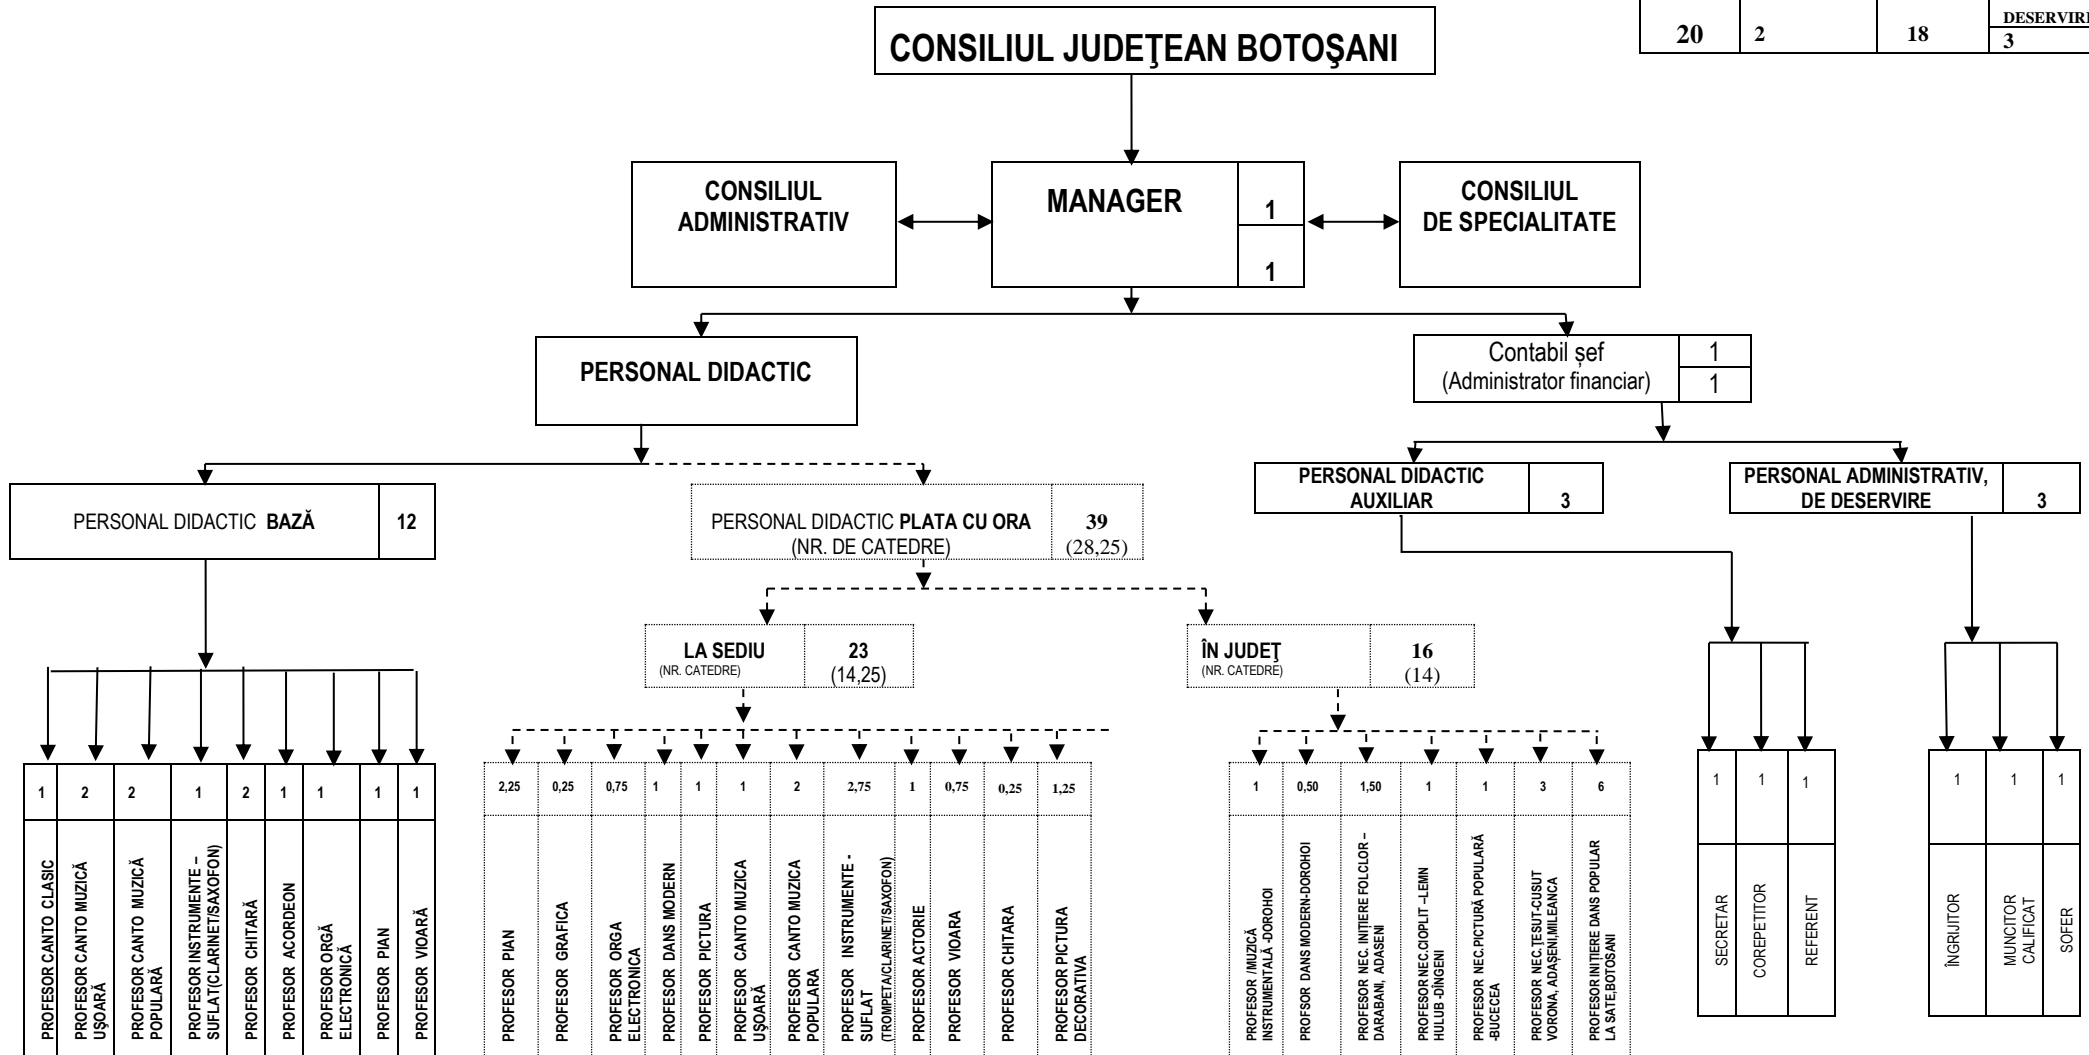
| 20 | 2 | 18 | DESERVIRE 3 |
|---|---|---|---|

CONSILIUL JUDEŢEAN BOTOŞANI

CONSILIUL ADMINISTRATIV

MANAGER 1 1

CONSILIUL DE SPECIALITATE

PERSONAL DIDACTIC

Contabil șef (Administrator financiar) 1 1

PERSONAL DIDACTIC BAZĂ 12

PERSONAL DIDACTIC PLATA CU ORA (NR. DE CATEDRE) 39 (28,25)

PERSONAL DIDACTIC AUXILIAR 3

PERSONAL ADMINISTRATIV, DE DESERVIRE 3

LA SEDIU (NR. CATEDRE) 23 (14,25)

ÎN JUDEŢ (NR. CATEDRE) 16 (14)

| 1 | 2 | 2 | 1 | 2 | 1 | 1 | 1 | 1 |
|---|---|---|---|---|---|---|---|---|
| PROFESOR CANTO CLASIC | PROFESOR CANTO MUZICĂ UŞOARĂ | PROFESOR CANTO MUZICĂ POPULARĂ | PROFESOR INSTRUMENTE - SUFLAT(CLARINET/SAXOFON) | PROFESOR CHITARĂ | PROFESOR ACORDEON | PROFESOR ORGĂ ELECTRONICĂ | PROFESOR PIAN | PROFESOR VIOARĂ |

| 2,25 | 0,25 | 0,75 | 1 | 1 | 1 | 2 | 2,75 | 1 | 0,75 | 0,25 | 1,25 |
|---|---|---|---|---|---|---|---|---|---|---|---|
| PROFESOR PIAN | PROFESOR GRAFICA | PROFESOR ORGA ELECTRONICA | PROFESOR DANS MODERN | PROFESOR PICTURA | PROFESOR CANTO MUZICA UŞOARĂ | PROFESOR CANTO MUZICA POPULARA | PROFESOR INSTRUMENTE - SUFLAT (TROMPETA/CLARINET/SAXOFON) | PROFESOR ACTORIE | PROFESOR VIOARA | PROFESOR CHITARA | PROFESOR PICTURA DECORATIVA |

| 1 | 0,50 | 1,50 | 1 | 1 | 3 | 6 |
|---|---|---|---|---|---|---|
| PROFESOR /MUZICĂ INSTRUMENTALĂ -DOROHOI | PROFSOR DANS MODERN-DOROHOI | PROFESOR NEC. INIȚIERE FOLCLOR - DARABANI, ADASENI | PROFESOR NEC.CIOPLIT –LEMN HULUB -DÎNGENI | PROFESOR NEC.PICTURĂ POPULARĂ -BUCECEA | PROFESOR NEC.ŢESUT-CUSUT VORONA, ADAŞENI,MILEANCA | PROFESOR INIŢIERE DANS POPULAR LA SATE,BOTOŞANI |

| 1 | 1 | 1 |
|---|---|---|
| SECRETAR | COREPETITOR | REFERENT |

| 1 | 1 | 1 |
|---|---|---|
| ÎNGRIJITOR | MUNCITOR CALIFICAT | SOFER |